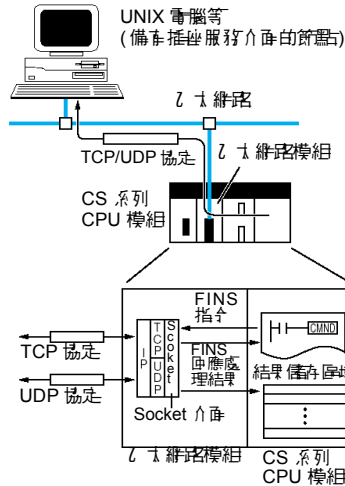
UNIX 電腦等
(備有插座服務介面的節點)

乙太網路

TCP/UDP 協定

乙太網路模組

CS 系列
CPU 模組

FINS
指令

CMND

FINS
回應處
理結果

TCP 協定

UDP 協定

IP

TCP

UDP

Socket

結果儲存區域

Socket 介面

乙太網路模組

CS 系列
CPU 模組